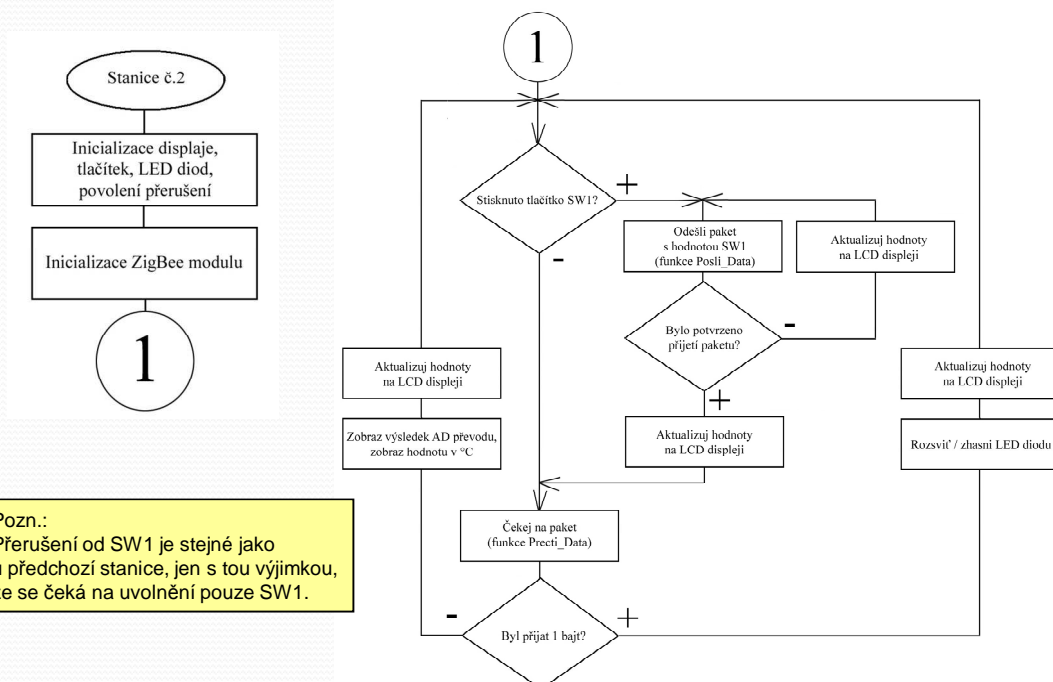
Stanice č.2

Inicializace displaje, tlačítek, LED diod, povolení přerušení

Inicializace ZigBee modulu

1

Pozn.:
Přerušení od SW1 je stejné jako u předchozí stanice, jen s tou výjimkou, že se čeká na uvolnění pouze SW1.

1

Stisknuto tlačítko SW1?

+

-

Odešli paket s hodnotou SW1 (funkce Posli_Data)

Aktualizuj hodnoty na LCD displeji

Bylo potvrzeno přijetí paketu?

-

+

Aktualizuj hodnoty na LCD displeji

Aktualizuj hodnoty na LCD displeji

Zobraz výsledek AD převodu, zobraz hodnotu v °C

Aktualizuj hodnoty na LCD displeji

Rozsviť / zhasni LED diodu

Čekej na paket (funkce Precti_Data)

-

Byl přijat 1 bajt?

+